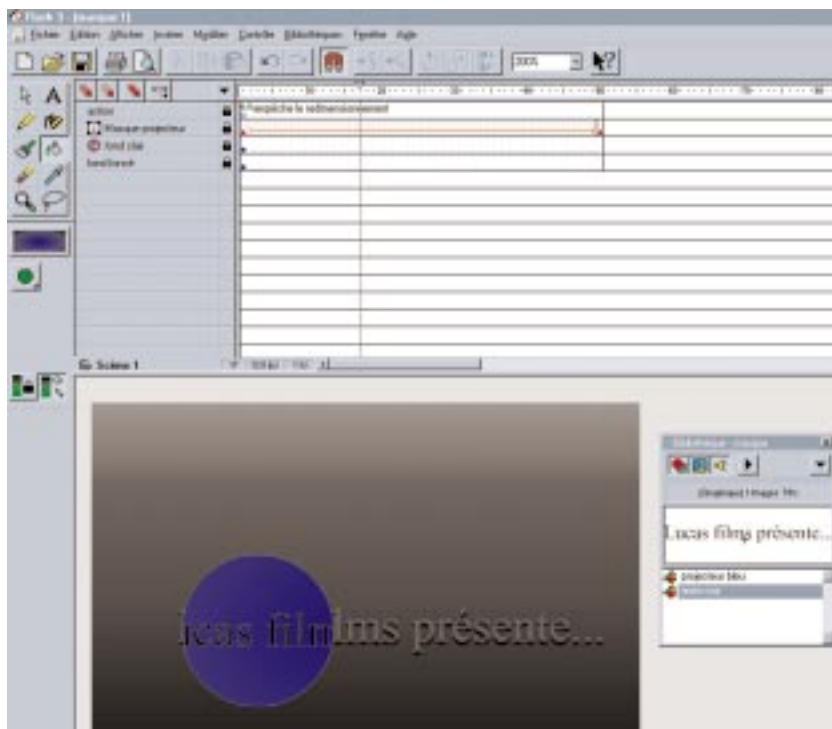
Flash 5 - [masque 1]

Fichier Edition Affichage Insérer Modifier Contrôle Bibliothèque Fenêtre Aide

100%

action
Masque projecteur
fond clair
fond foncé

empêche le redimensionnement

Scène 1

Bibliothèque - masque

Lucas films présente...

projecteur bleu

lucas filmlms présente...